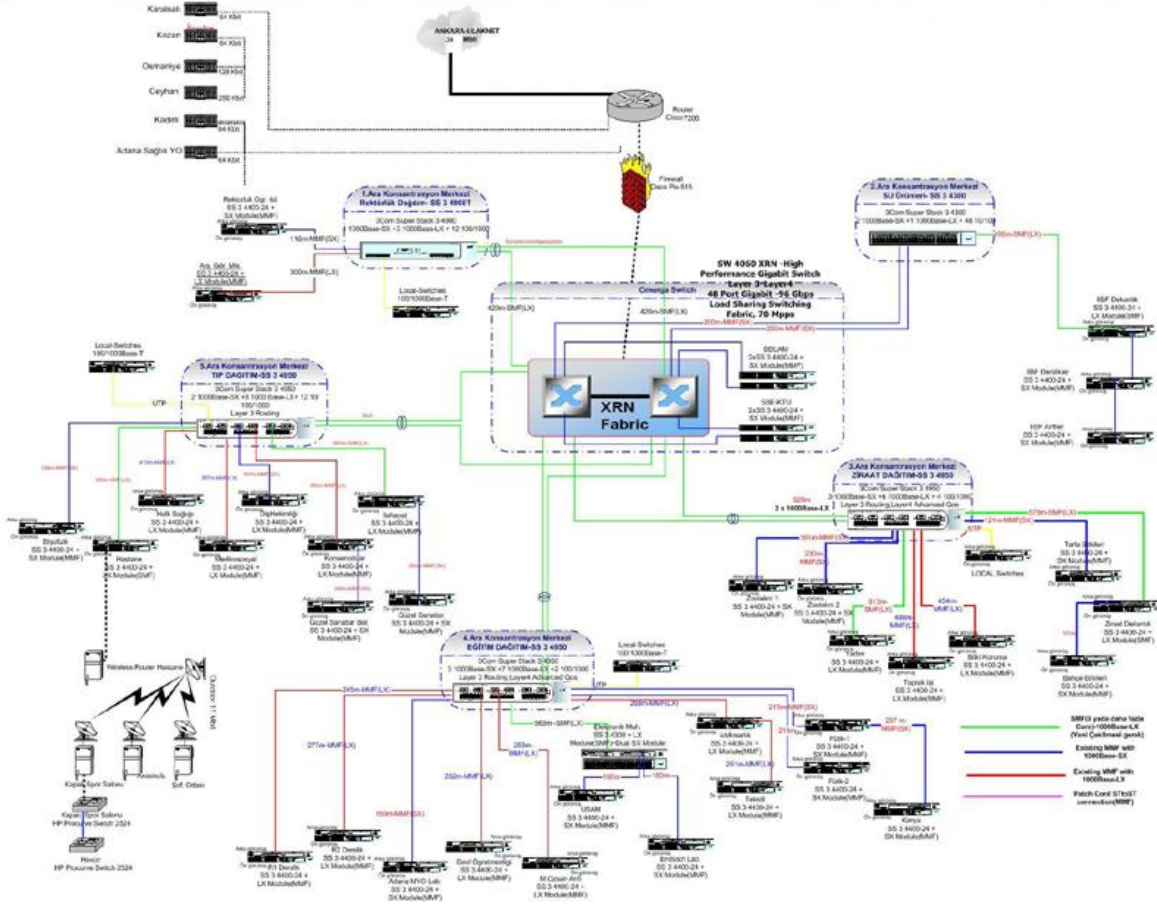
Karaisalı 64 Kbit
Kozan 64 Kbit
Osmaniye 128 Kbit
Ceyhan 256 Kbit
Kadirli 64 Kbit
Adana Sağlık YO 64 Kbit

ANKARA-ULAKNET

Router Cisco 7200

Firewall Cisco Pix-515

1.Ara Konsantrasyon Merkezi Rektörlük Dağıtım- SS 3 4900T
3Com Super Stack 3 4900
1000Base-SX + 2 1000Base-LX + 12 100/1000

Rektörlük Ogr. İşl. SS 3 4400-24 + SX Module(MMF)
150m-MMF(SX)
Ara. Gör. Mis. SS 3 4400-24 + LX Module(MMF)
300m-MMF(LX)
Local-Switches 100/1000Base-T

2.Ara Konsantrasyon Merkezi SU Ürünleri- SS 3 4300
3Com Super Stack 3 4300
1000Base-SX + 1 1000Base-LX + 48 10/100
250m-SMF(LX)

SW 4060 XRN -High Performance Gigabit Switch Layer 3-Layer4
48 Port Gigabit -96 Gbps Load Sharing Switching Fabric, 70 Mpps

Omurga Switch
420m-SMF(LX)
420m-SMF(LX)
300m-MMF(SX)
350m-MMF(SX)

XRN Fabric

SBİLAM 3xSS 3 4400-24 + SX Module(MMF)
SBE-KTU 2xSS 3 4400-24 + SX Module(MMF)

İİBF Dekanlık SS 3 4400-24 + LX Module(MMF)
İİBF Derslikler SS 3 4400-24 + SX Module(MMF)
İİBF Arttler SS 3 4400-24 + SX Module(MMF)

Local-Switches 100/1000Base-T
UTP

5.Ara Konsantrasyon Merkezi TIP DAĞITIM-SS 3 4950
3Com Super Stack 3 4950
2 1000Base-SX +6 1000 Base-LX + 12 10/100/1000
Layer 3 Routing

Biyofizik SS 3 4400-24 + SX Module(MMF)
Halk Sağlığı SS 3 4400-24 + LX Module(MMF)
Diş Hekimliği SS 3 4400-24 + LX Module(MMF)
İlahiyat SS 3 4400-24 + LX Module(MMF)
Hastane SS 3 4400-24 + LX Module(SMF)
Balcalı Hastanesi SS 3 4400-24 + LX Module(MMF)
Konservatuar SS 3 4400-24 + LX Module(MMF)
Güzel Sanatlar Bat SS 3 4400-24 + SX Module(MMF)
Güzel Sanatlar SS 3 4400-24 + SX Module(MMF)

Wireless-Router Hastane
Outdoor 11 Mbit
Kapalı Spor Salonu
Anasınıf
Sof. Odası
Kapalı Spor Salonu HP Procurve Switch 2524
Havuz HP Procurve Switch 2524

3.Ara Konsantrasyon Merkezi ZİRAAT DAĞITIM-SS 3 4950
3Com Super Stack 3 4950
3 1000Base-SX +6 1000Base-LX + 12 100/1000
Layer 3 Routing Layer4 Advanced Qos
520m
2 x 1000Base-LX
570m-SMF(LX)
121m-MMF(SX)
UTP
LOCAL Switches
Tarla Bitkileri SS 3 4400-24 + SX Module(MMF)
Ziraat Dekanlık SS 3 4400-24 + LX Module(MMF)
Bahçe Bitkileri SS 3 4400-24 + LX Module(MMF)
Zootekni 1 SS 3 4400-24 + SX Module(MMF)
Zootekni 2 SS 3 4400-24 + SX Module(MMF)
Yildiz SS 3 4400-24 + LX Module(MMF)
Toprak Isl SS 3 4400-24 + LX Module(MMF)
Bitki Koruma SS 3 4400-24 + LX Module(MMF)
454m-MMF(LX)

4.Ara Konsantrasyon Merkezi EĞİTİM DAĞITIM-SS 3 4950
3Com Super Stack 3 4950
3 1000Base-SX +7 1000Base-LX +2 100/1000
Layer 3 Routing Layer4 Advanced Qos
Local-Switches 100/1000Base-T
UTP
345m-MMF(LX)
277m-MMF(LX)
252m-MMF(LX)
150m-MMF(SX)
283m MMF(LX)
563m-SMF(LX)
Elektronik Müh. SS 3 4300 + LX Module(SMF)+Dual SX Module
180m
150m
Fizik-1 SS 3 4400-24 + SX Module(MMF)
Fizik-2 SS 3 4400-24 + SX Module(MMF)
Kimya SS 3 4400-24 + SX Module(MMF)
İnşaat SS 3 4400-24 + LX Module(MMF)
Tekstil SS 3 4400-24 + LX Module(MMF)
USAM SS 3 4400-24 + SX Module(MMF)
Emtisch Lab. SS 3 4400-24 + SX Module(MMF)
Eği Dekanlık SS 3 4400-24 + LX Module(MMF)
Edi Derslik SS 3 4400-24 + LX Module(MMF)
Adana MYO Lab. SS 3 4400-24 + LX Module(MMF)
Özel Öğretmenliği SS 3 4400-24 + LX Module(MMF)
M.Özkan Anfi SS 3 4400-24 + LX Module(MMF)

SMF(3 yada daha fazla Core)-1000Base-LX (Yeni Çekilmesi gerek)
Existing MMF with 1000Base-SX
Existing MMF with 1000Base-LX
Patch Cord ST-ST connection(MMF)